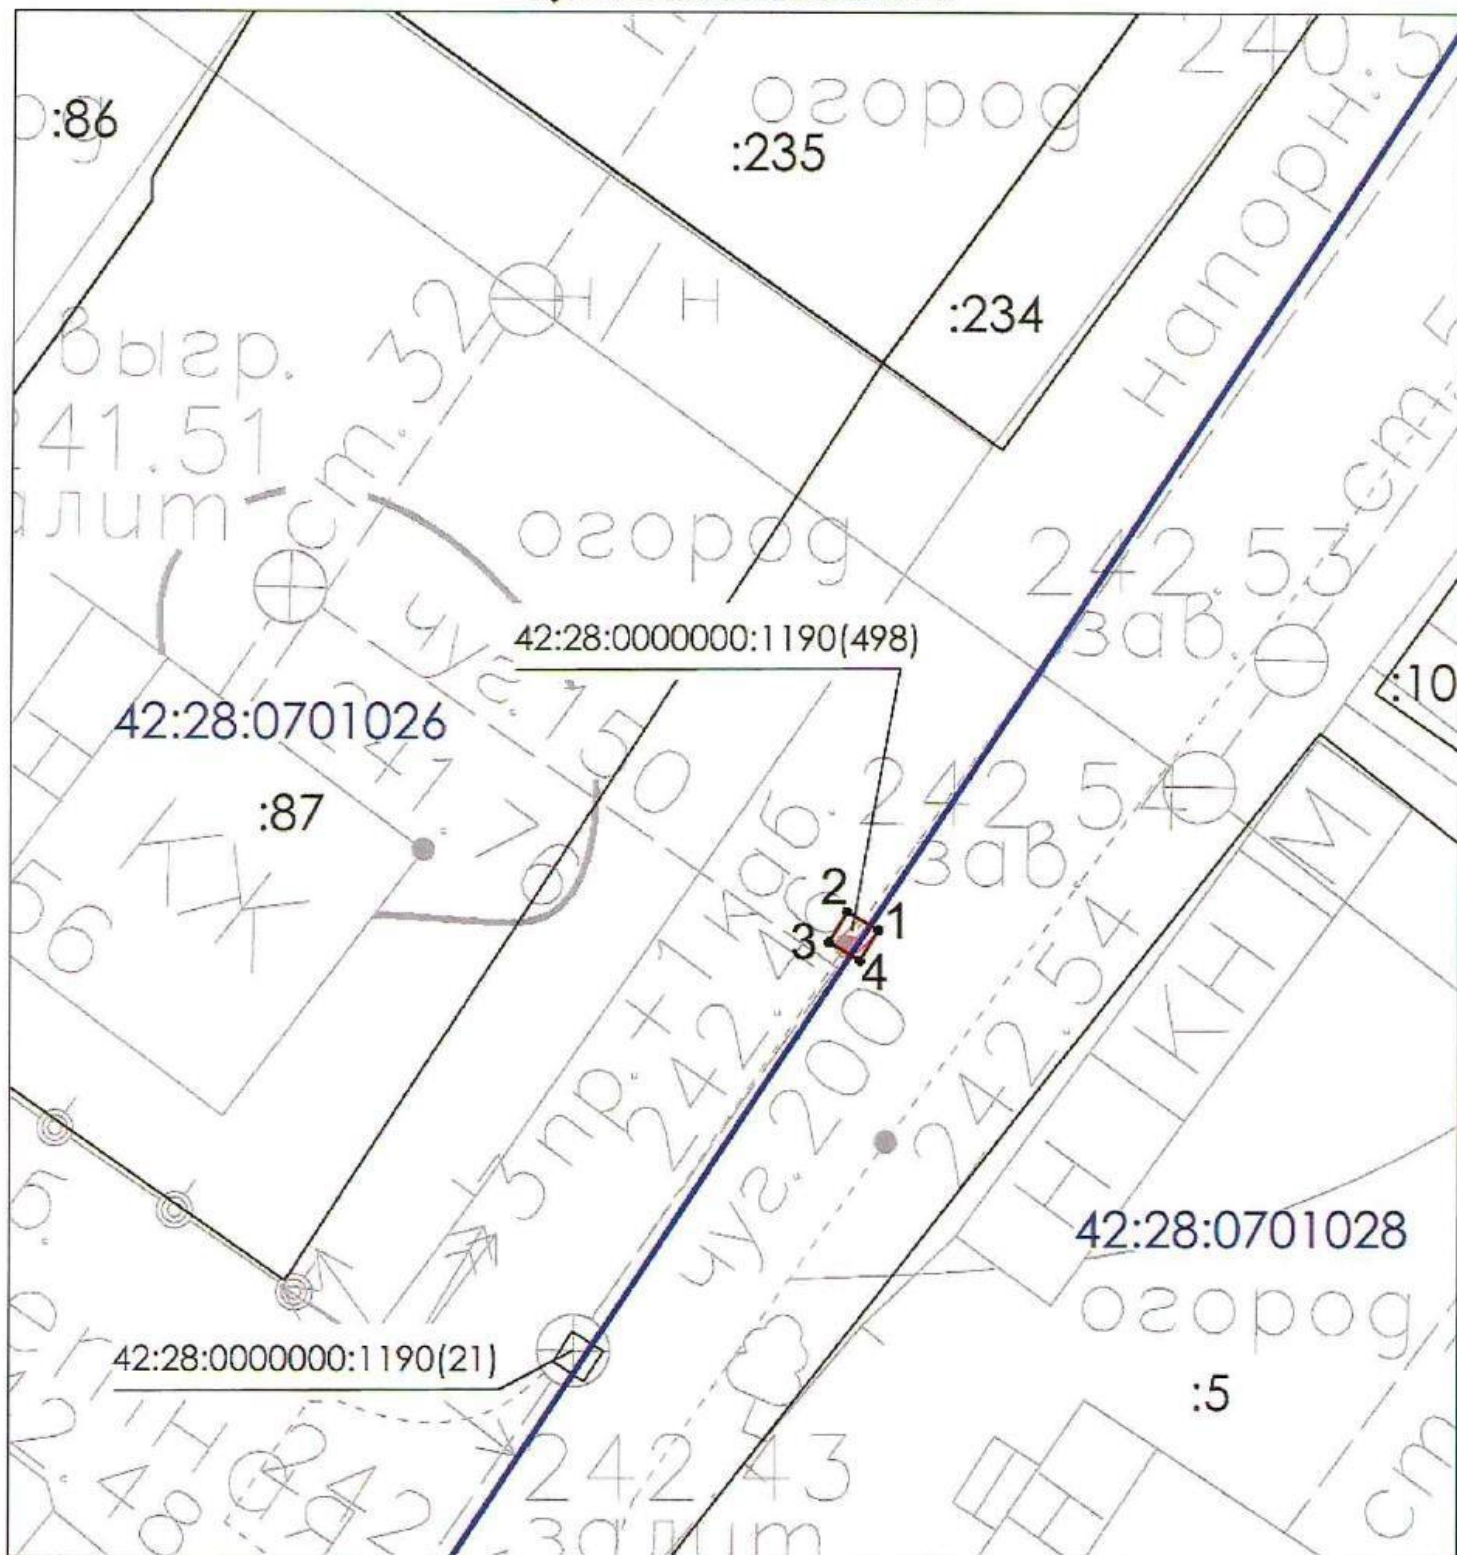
:86
огород
:235
240.5
напорн.5
Н/Н
:234
выгр.
241.51
залит
ст.32
огород
чуг.150
242.53
зав.
ст.
42:28:0000000:1190(498)
:10
42:28:0701026
:87
242.54
зав.
КЖ
2
1
3
4
3пр.+1каб.
242.4
242.54
чуг.200
Н КН М
42:28:0701028
огород
:5
42:28:0000000:1190(21)
242.43
залит